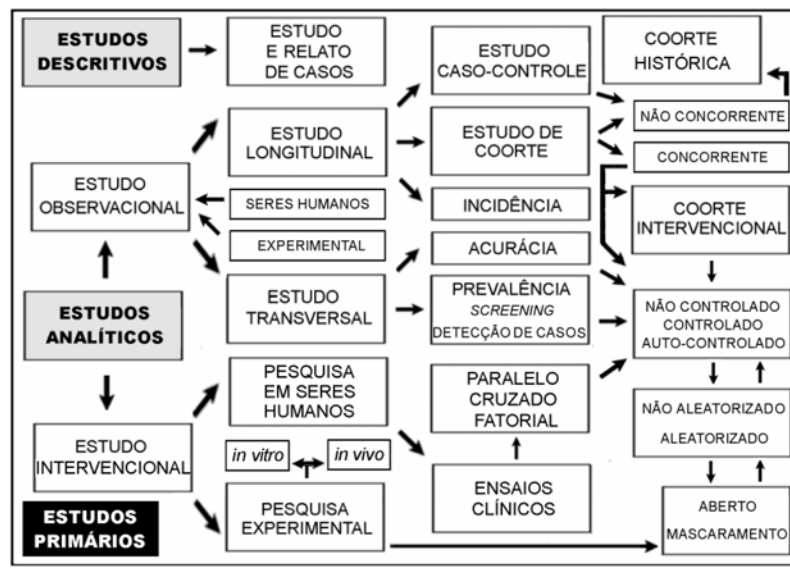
ESTUDOS DESCRITIVOS

ESTUDO E RELATO DE CASOS

ESTUDO CASO-CONTROLE

COORTE HISTÓRICA

NÃO CONCORRENTE

ESTUDO LONGITUDINAL

ESTUDO DE COORTE

CONCORRENTE

ESTUDO OBSERVACIONAL

SERES HUMANOS

INCIDÊNCIA

COORTE INTERVENCIONAL

EXPERIMENTAL

ACURÁCIA

ESTUDOS ANALÍTICOS

ESTUDO TRANSVERSAL

PREVALÊNCIA
*SCREENING*
DETECÇÃO DE CASOS

NÃO CONTROLADO
CONTROLADO
AUTO-CONTROLADO

PESQUISA EM SERES HUMANOS

PARALELO
CRUZADO
FATORIAL

NÃO ALEATORIZADO
ALEATORIZADO

ESTUDO INTERVENCIONAL

*in vitro*

*in vivo*

ENSAIOS CLÍNICOS

ESTUDOS PRIMÁRIOS

PESQUISA EXPERIMENTAL

ABERTO
MASCARAMENTO